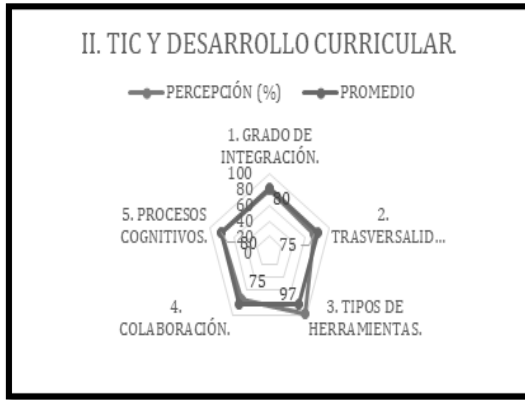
II. TIC Y DESARROLLO CURRICULAR.

PERCEPCIÓN (%) PROMEDIO

1. GRADO DE INTEGRACIÓN.

100
80
60
40
20
0

80

5. PROCESOS COGNITIVOS.

80

75

2. TRASVERSALID...

75

97

4. COLABORACIÓN.

3. TIPOS DE HERRAMIENTAS.